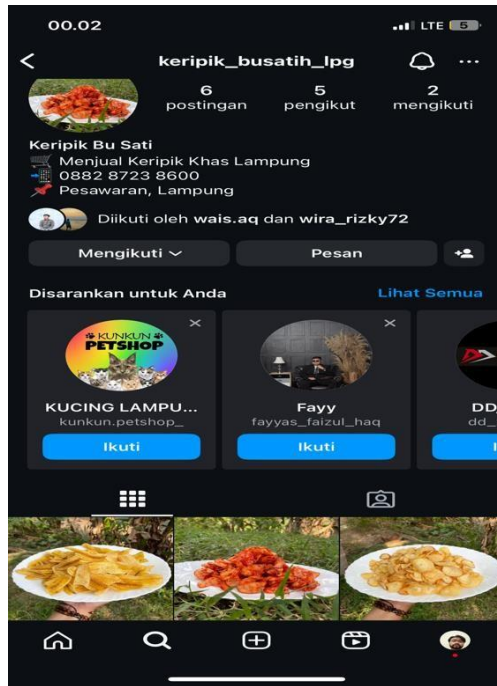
00.02

LTE 5

keripik_busatih_lpg

6 postingan

5 pengikut

2 mengikuti

Keripik Bu Sati
Menjual Keripik Khas Lampung
0882 8723 8600
Pesawaran, Lampung

Diikuti oleh wais.aq dan wira_rizky72

Mengikuti

Pesan

Disarankan untuk Anda

Lihat Semua

KUNKUN PETSHOP

KUCING LAMPU...
kunkun.petshop_
Ikuti

Fayy
fayyas_faizul_haq
Ikuti

DD
dd_